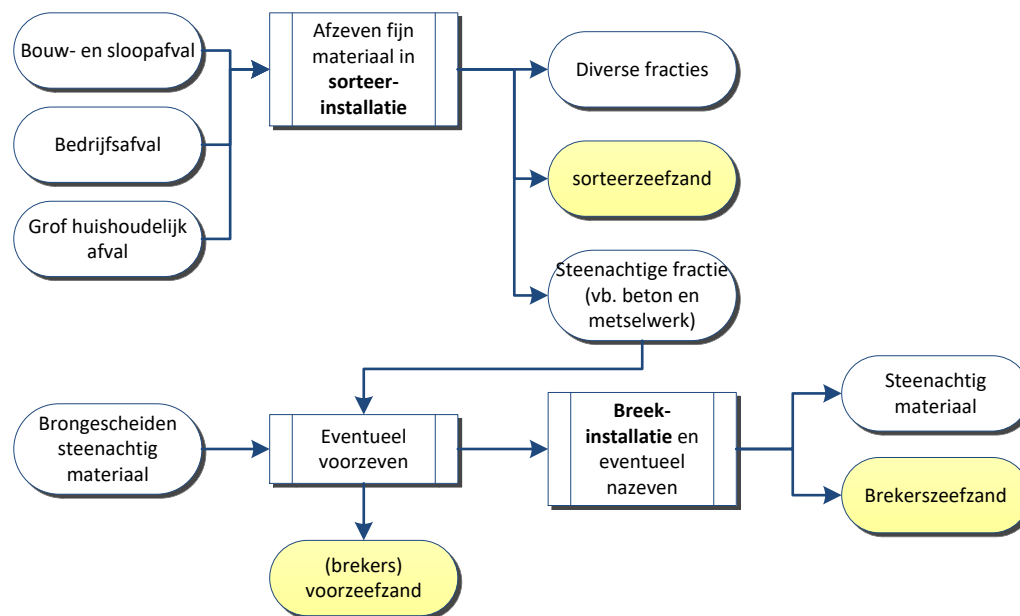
Bouw- en sloopafval

Bedrijfsafval

Grof huishoudelijk afval

Afzeven fijn materiaal in **sorteer-installatie**

Diverse fracties

sorteerzeefzand

Steenachtige fractie (vb. beton en metselwerk)

Brongescheiden steenachtig materiaal

Eventueel voorzeven

(brekers) voorzeefzand

**Breek-installatie** en eventueel nazeven

Steenachtig materiaal

Brekerszeefzand